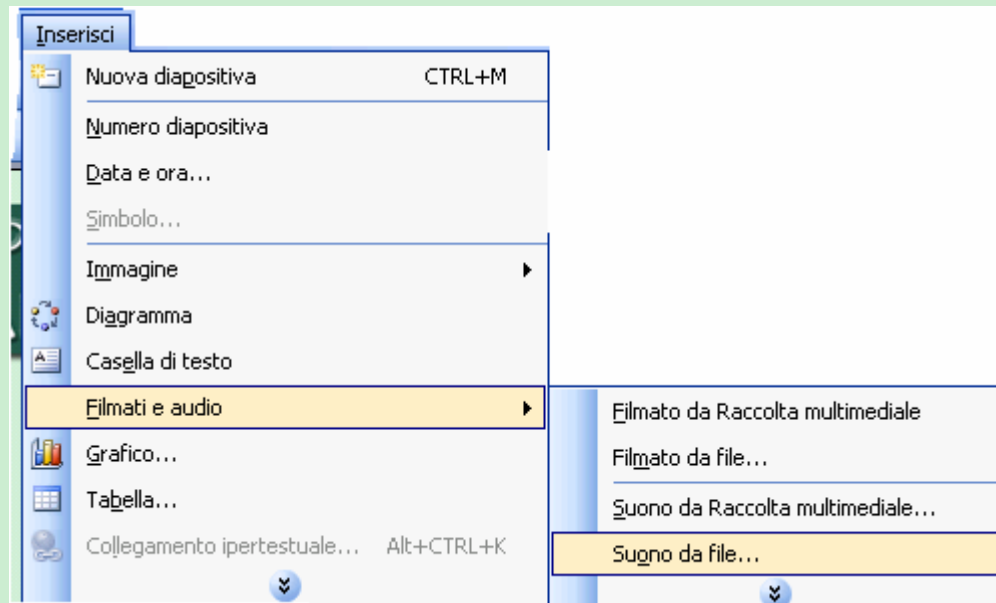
Inserisci

Nuova diapositiva CTRL+M

Numero diapositiva

Data e ora...

Simbolo...

Immagine

Diagramma

Casella di testo

Filmati e audio

Grafico...

Tabella...

Collegamento ipertestuale... Alt+CTRL+K

Filmato da Raccolta multimediale

Filmato da file...

Suono da Raccolta multimediale...

Suono da file...